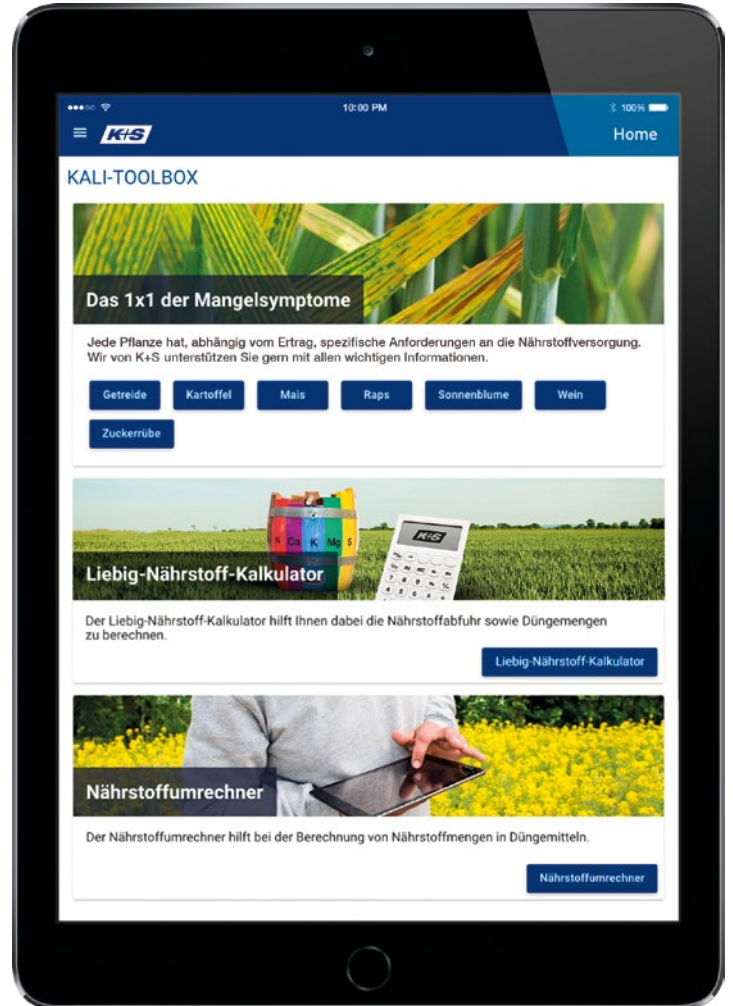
10:00 PM
100%
K+S
Home

KALI-TOOLBOX

Das 1x1 der Mangelsymptome

Jede Pflanze hat, abhängig vom Ertrag, spezifische Anforderungen an die Nährstoffversorgung. Wir von K+S unterstützen Sie gern mit allen wichtigen Informationen.

Getreide
Kartoffel
Mais
Raps
Sonnenblume
Wein
Zuckerrübe

N Ca K Mg S
K+S
Liebig-Nährstoff-Kalkulator

Der Liebig-Nährstoff-Kalkulator hilft Ihnen dabei die Nährstoffabfuhr sowie Düngemengen zu berechnen.

Liebig-Nährstoff-Kalkulator

Nährstoffumrechner

Der Nährstoffumrechner hilft bei der Berechnung von Nährstoffmengen in Düngemitteln.

Nährstoffumrechner